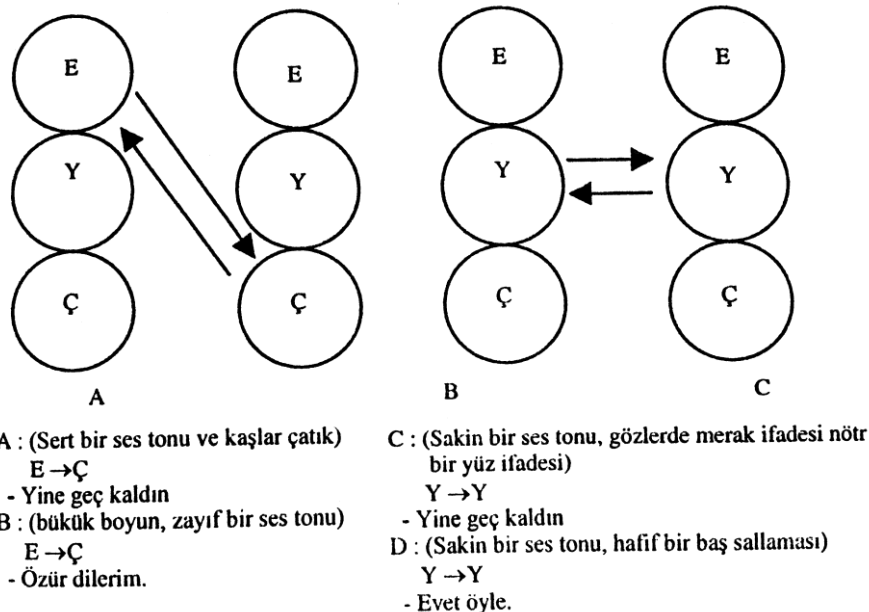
E

Y

Ç

E

Y

Ç

A

E

Y

Ç

B

E

Y

Ç

C

A : (Sert bir ses tonu ve kaşlar çatık)
$E \rightarrow Ç$
- Yine geç kaldın
B : (bükük boyun, zayıf bir ses tonu)
$E \rightarrow Ç$
- Özür dilerim.

C : (Sakin bir ses tonu, gözlerde merak ifadesi nötr bir yüz ifadesi)
$Y \rightarrow Y$
- Yine geç kaldın
D : (Sakin bir ses tonu, hafif bir baş sallaması)
$Y \rightarrow Y$
- Evet öyle.